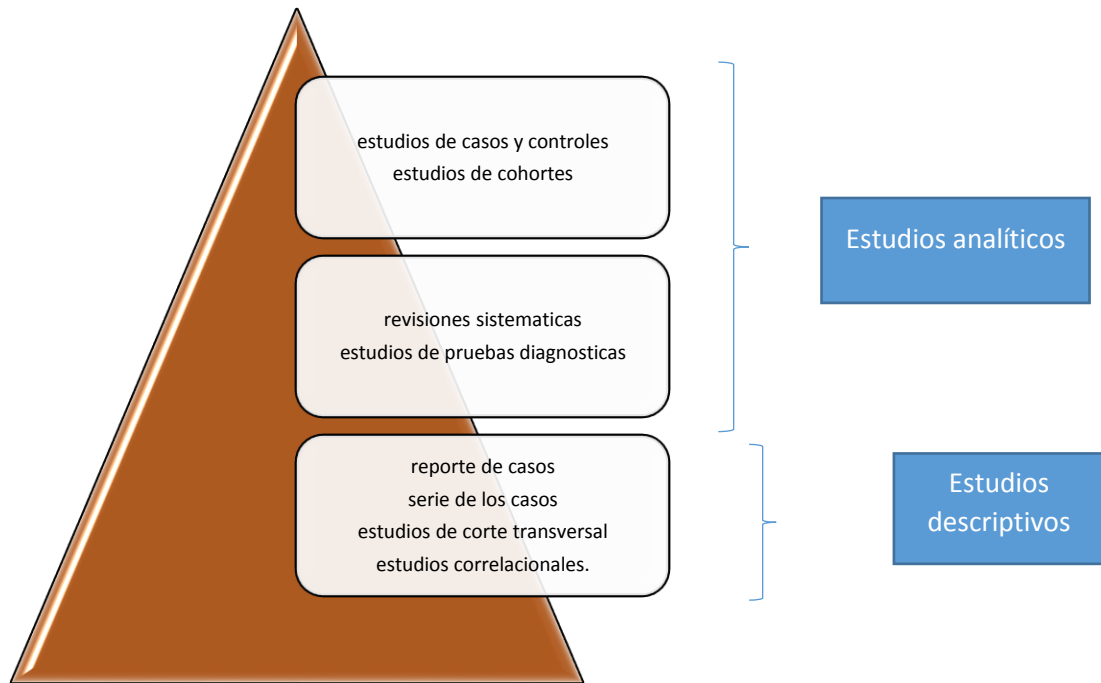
estudios de casos y controles
estudios de cohortes

revisiones sistematicas
estudios de pruebas diagnosticas

reporte de casos
serie de los casos
estudios de corte transversal
estudios correlacionales.

Estudios analíticos

Estudios descriptivos